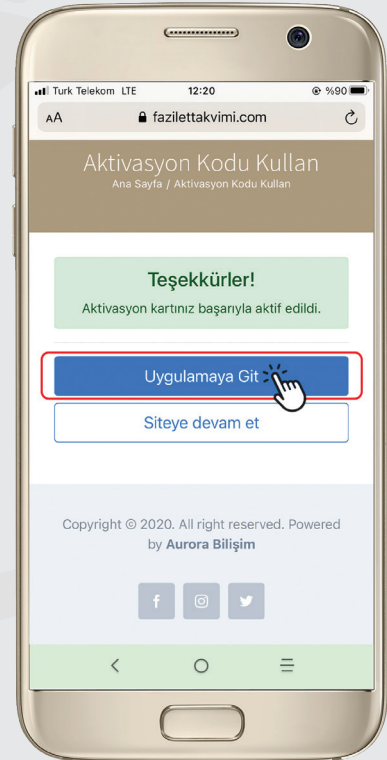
Turk Telekom LTE 12:20 %90

AA fazilettakvimi.com

Aktivasyon Kodu Kullan

Ana Sayfa / Aktivasyon Kodu Kullan

Teşekkürler!

Aktivasyon kartınız başarıyla aktif edildi.

Uygulamaya Git

Siteye devam et

Copyright © 2020. All right reserved. Powered by Aurora Bilişim